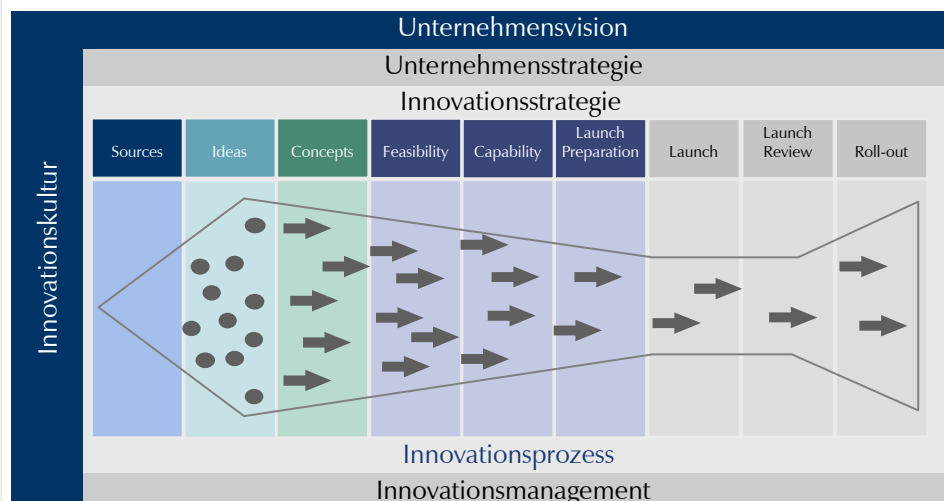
Unternehmensvision

Unternehmensstrategie

Innovationsstrategie

Innovationskultur

| Sources | Ideas | Concepts | Feasibility | Capability | Launch Preparation | Launch | Launch Review | Roll-out |
|---|---|---|---|---|---|---|---|---|

Innovationsprozess

Innovationsmanagement